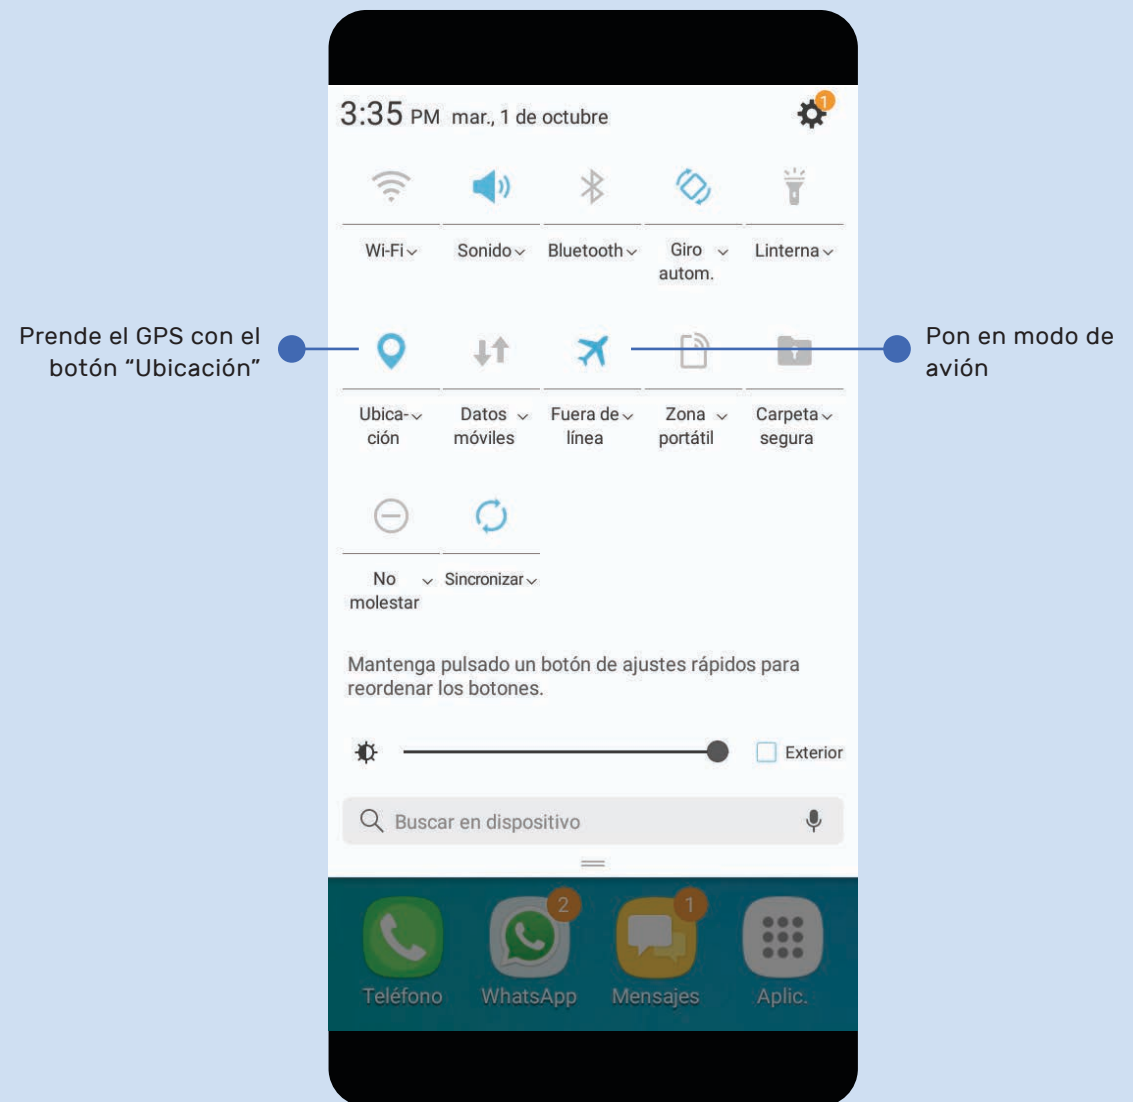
3:35 PM mar., 1 de octubre

1

Wi-Fi

Sonido

Bluetooth

Giro autom.

Linterna

Prende el GPS con el botón “Ubicación”

Pon en modo de avión

Ubicación

Datos móviles

Fuera de línea

Zona portátil

Carpeta segura

No molestar

Sincronizar

Mantenga pulsado un botón de ajustes rápidos para reordenar los botones.

Exterior

Buscar en dispositivo

2

1

Teléfono

WhatsApp

Mensajes

Aplic.